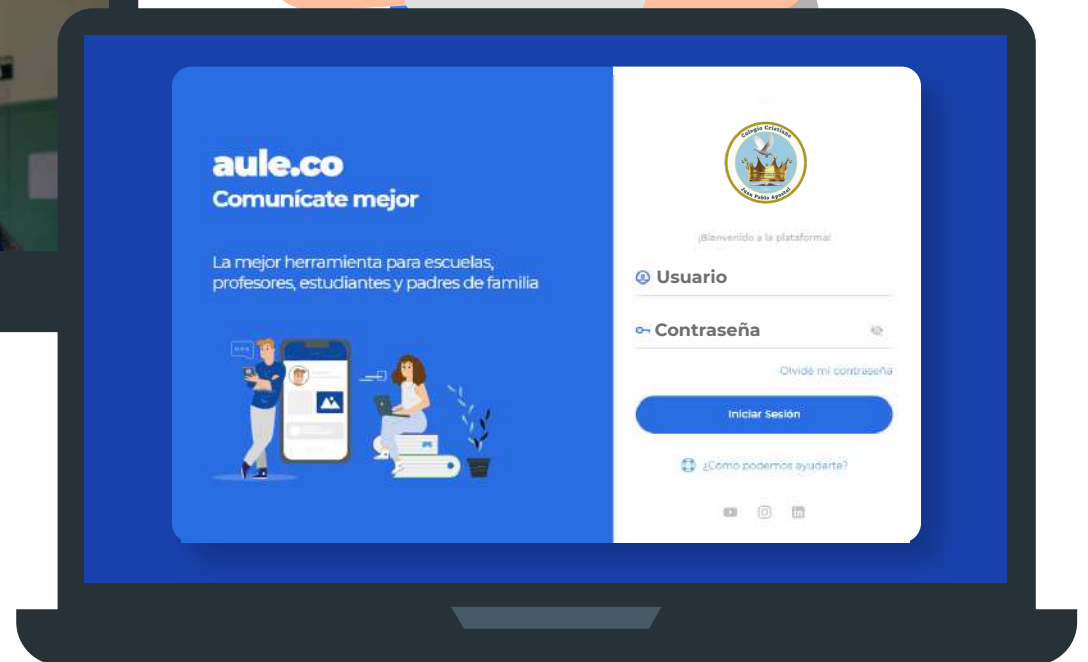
aule.co
Comunícate mejor

La mejor herramienta para escuelas, profesores, estudiantes y padres de familia

Colegio Cristiano
Juan Pablo Apostol

¡Bienvenido a la plataforma!

Usuario

Contraseña

Olvidé mi contraseña

Iniciar Sesión

¿Como podemos ayudarte?